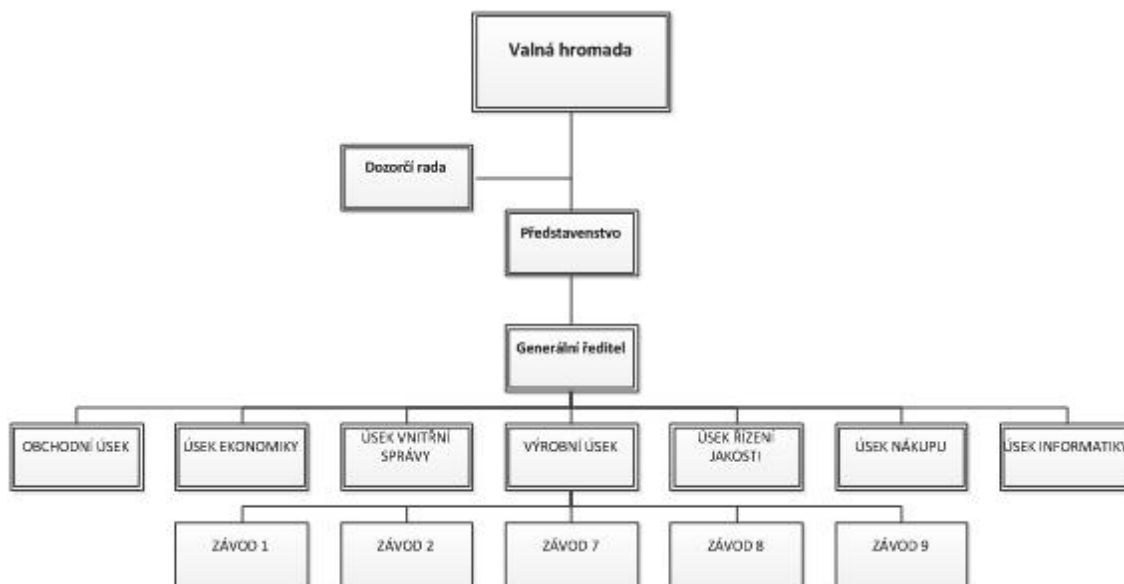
Valná hromada

Dozorčí rada

Představenstvo

Generální ředitel

OBCHODNÍ ÚSEK

ÚSEK EKONOMIKY

ÚSEK VNITŘNÍ SPRÁVY

VÝROBNÍ ÚSEK

ÚSEK ŘÍZENÍ JAKOSTI

ÚSEK NÁKUPU

ÚSEK INFORMATIKY

ZÁVOD 1

ZÁVOD 2

ZÁVOD 7

ZÁVOD 8

ZÁVOD 9